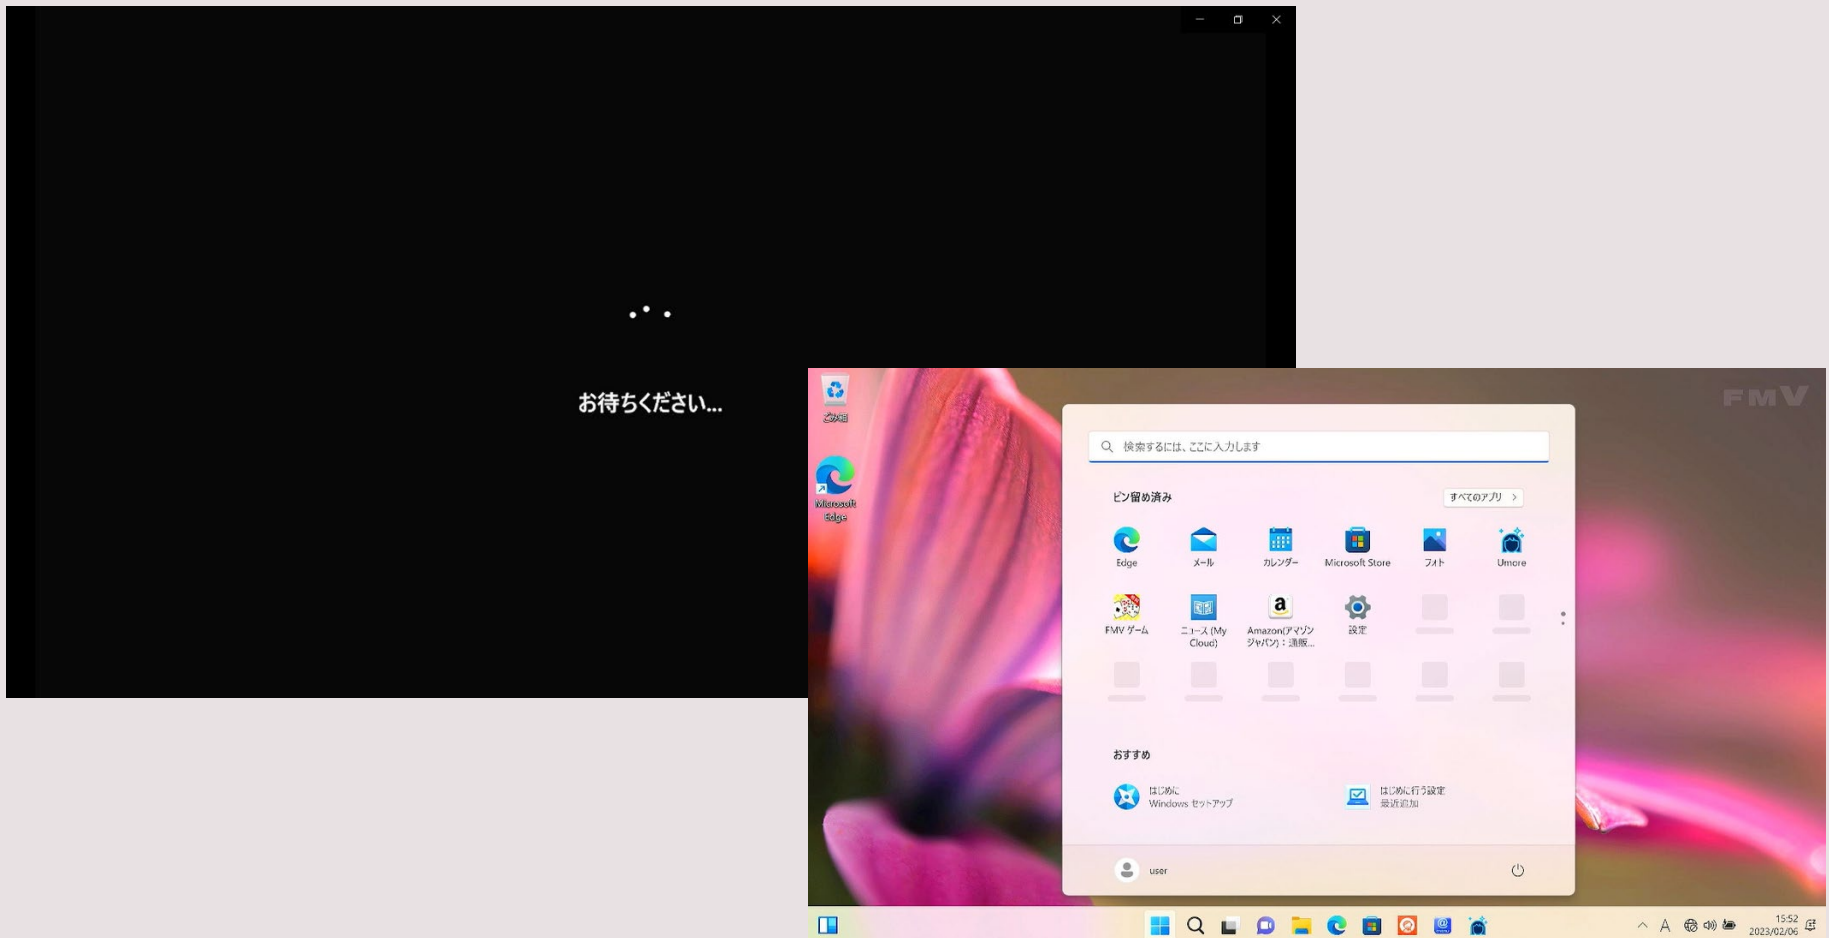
お待ちください...

ごみ箱

Microsoft Edge

FMV

検索するには、ここに入力します

ピン留め済み

すべてのアプリ >

Edge
メール
カレンダー
Microsoft Store
フォト
Umore
FMV ゲーム
ニュース (My Cloud)
Amazon(アマゾンジャパン)：通販...
設定

おすすめ

はじめに
Windows セットアップ

はじめに行う設定
最近追加

user

15:52
2023/02/06